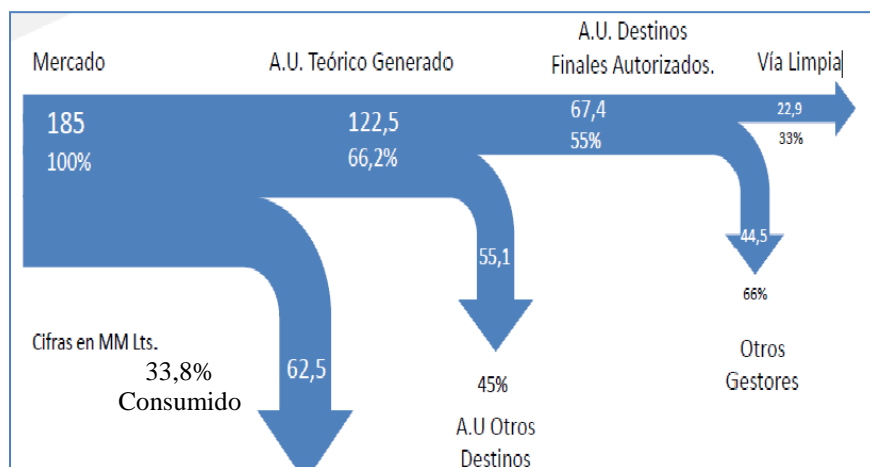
Mercado

A.U. Teórico Generado

A.U. Destinos Finales Autorizados.

Vía Limpia

185
100%

122,5
66,2%

67,4
55%

22,9
33%

44,5

66%

55,1

45%

Cifras en MM Lts.

33,8%
Consumido

62,5

A.U Otros Destinos

Otros Gestores